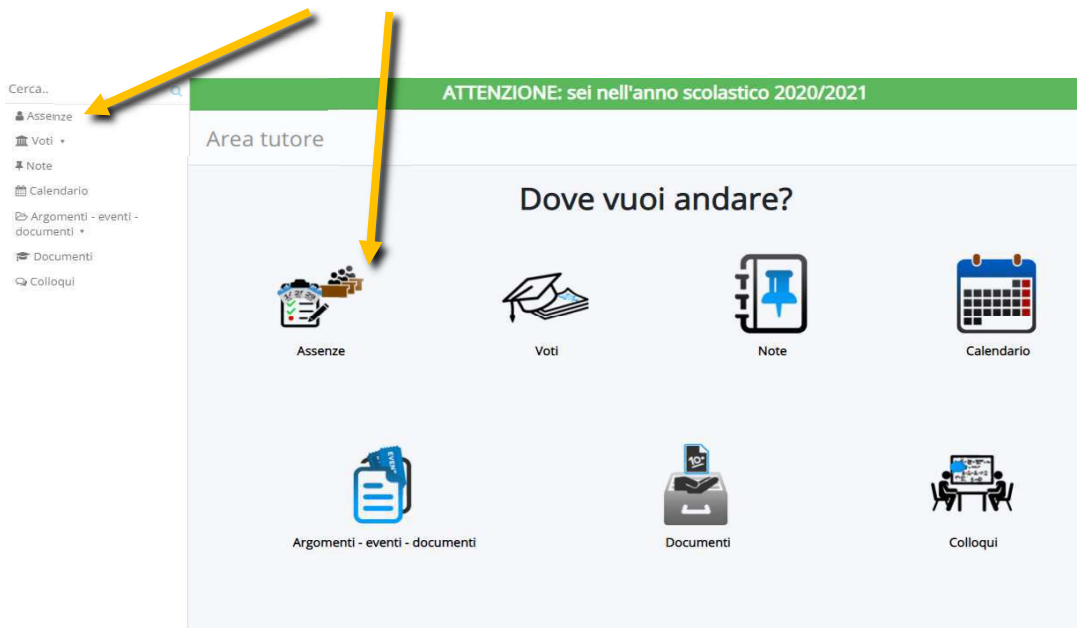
Cerca..

Assenze
Voti ▾
Note
Calendario
Argomenti - eventi - documenti ▾
Documenti
Colloqui

ATTENZIONE: sei nell'anno scolastico 2020/2021

Area tutore

Dove vuoi andare?

Assenze

Voti

Note

Calendario

Argomenti - eventi - documenti

Documenti

Colloqui